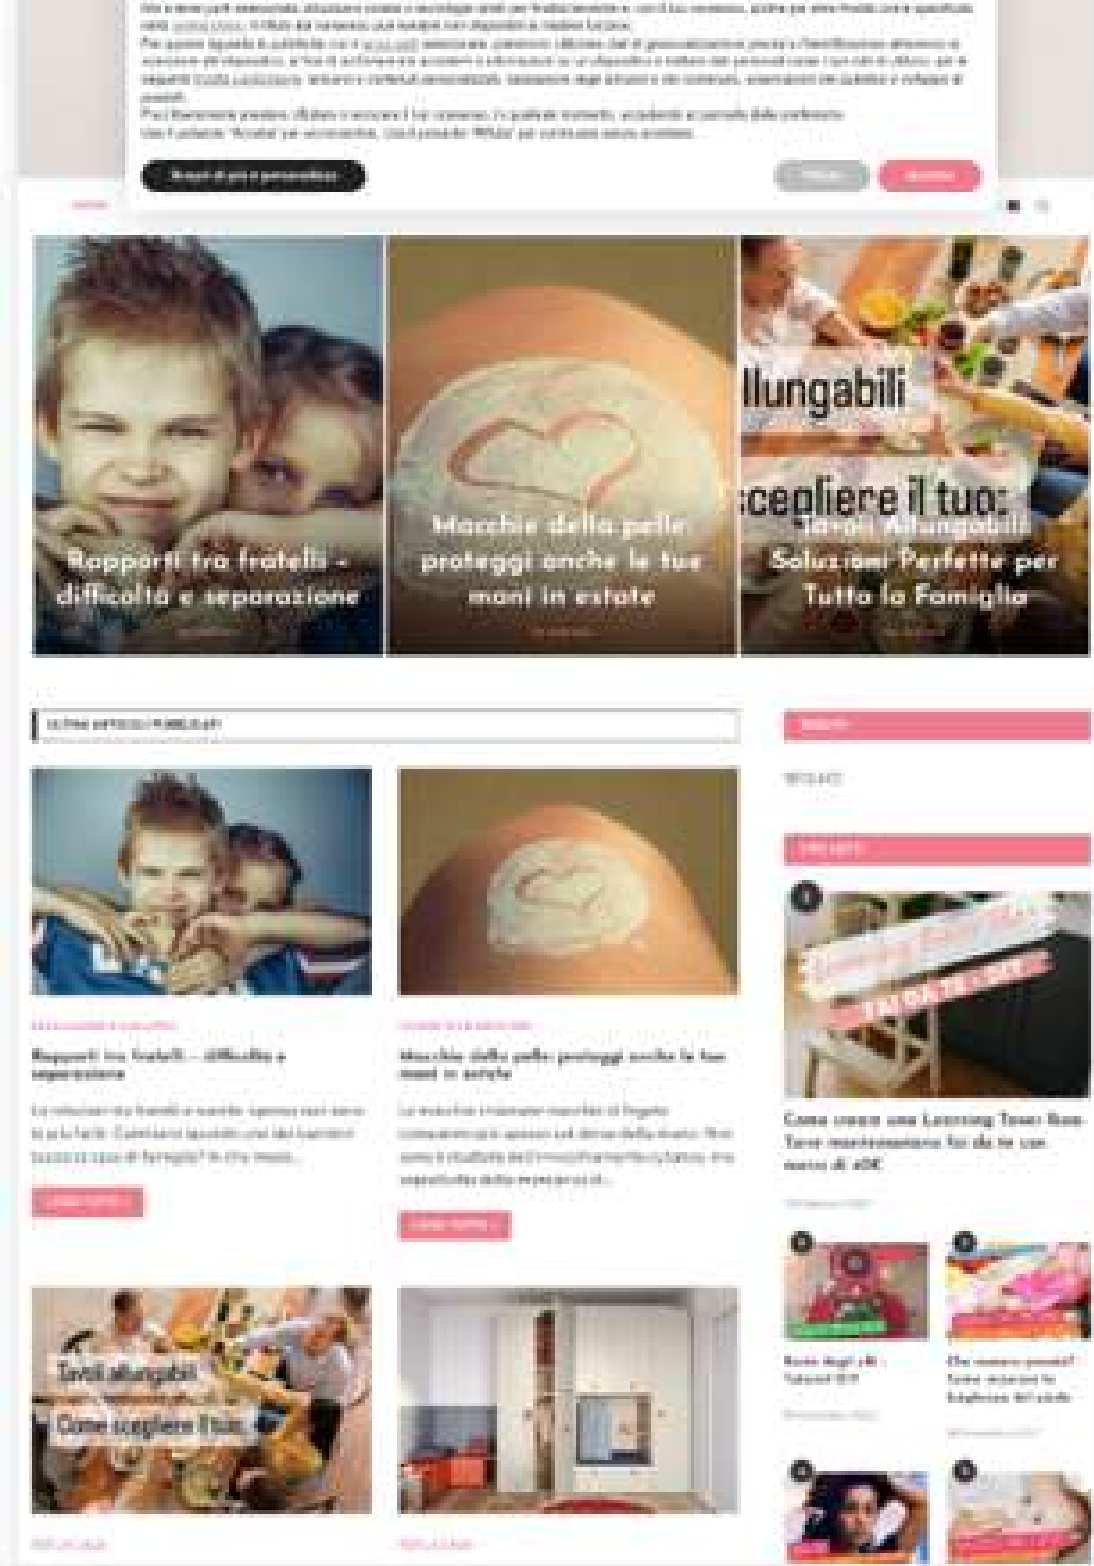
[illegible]

Rapporti tra fratelli - difficoltà e separazione

Macchie della pelle: proteggi anche le tue mani in estate

llungabili

scegliere il tuo:

Tavoli Allungabili Soluzioni Perfette per Tutta la Famiglia

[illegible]

Rapporti tra fratelli – difficoltà e separazione

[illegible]

Macchie della pelle: proteggi anche le tue mani in estate

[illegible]

Come creare una Learning Tower fai da te con meno di 40€

Tavoli allungabili

Come scegliere il tuo

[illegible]